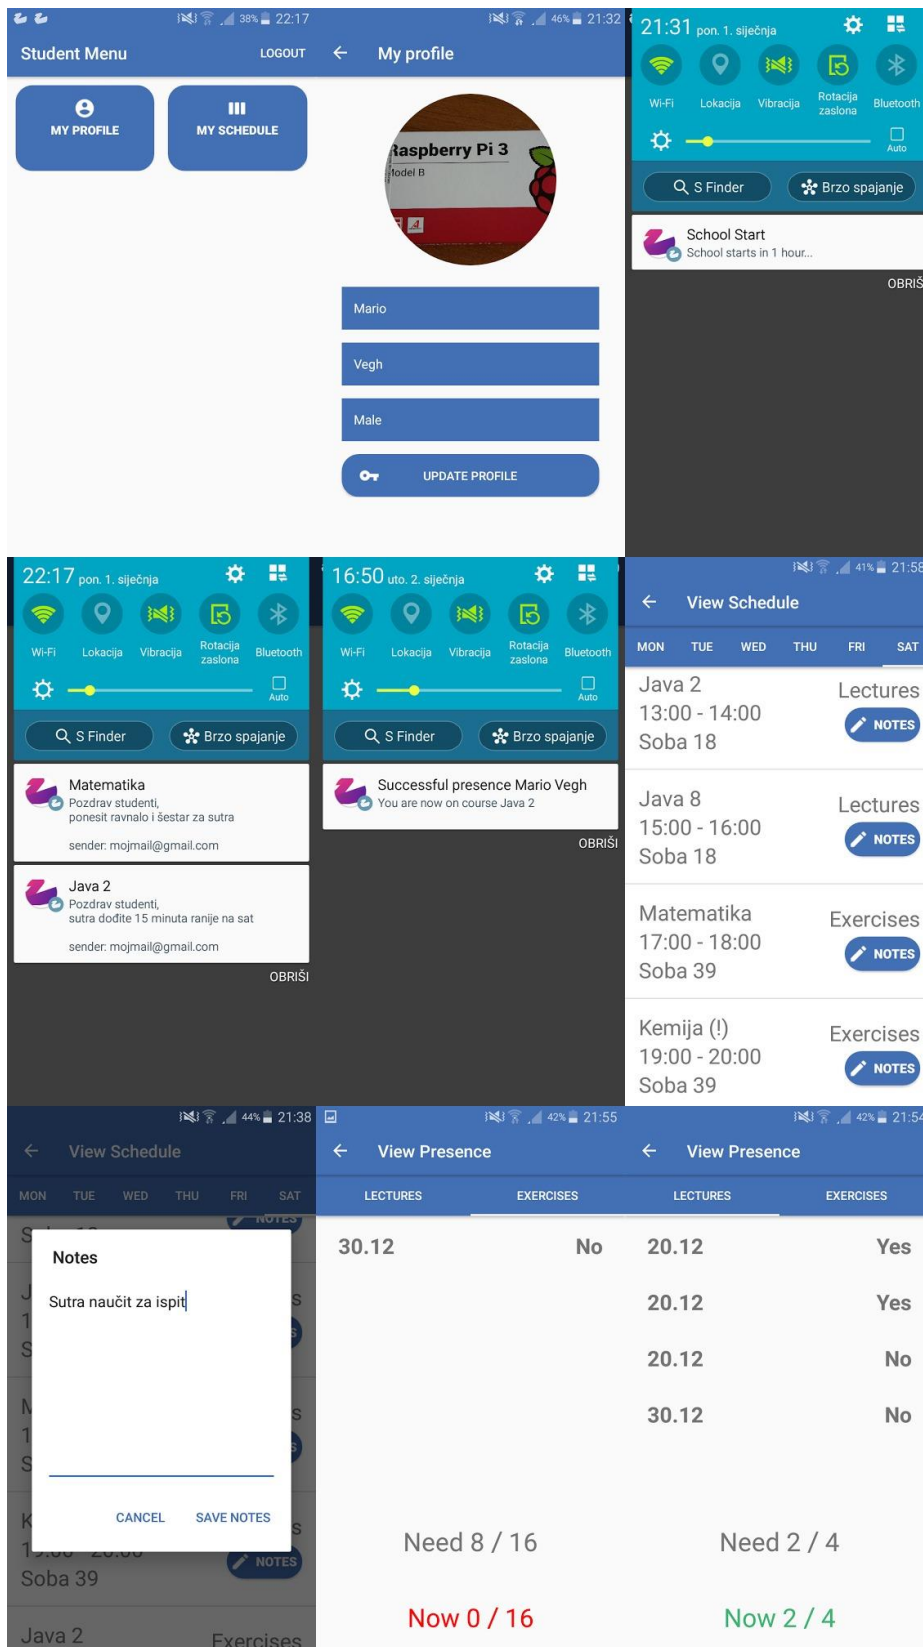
38% 22:17

Student Menu LOGOUT

MY PROFILE

MY SCHEDULE

46% 21:32

My profile

Raspberry Pi 3
Model B

Mario

Vegh

Male

UPDATE PROFILE

21:31 pon. 1. siječnja

Wi-Fi Lokacija Vibracija Rotacija zaslona Bluetooth

Auto

S Finder Brzo spajanje

School Start
School starts in 1 hour...

OBRIŠ

22:17 pon. 1. siječnja

Wi-Fi Lokacija Vibracija Rotacija zaslona Bluetooth

Auto

S Finder Brzo spajanje

Matematika
Pozdrav studenti,
ponesit ravnalo i šestar za sutra

sender: mojmail@gmail.com

Java 2
Pozdrav studenti,
sutra dođite 15 minuta ranije na sat

sender: mojmail@gmail.com

OBRIŠI

16:50 uto. 2. siječnja

Wi-Fi Lokacija Vibracija Rotacija zaslona Bluetooth

Auto

S Finder Brzo spajanje

Successful presence Mario Vegh
You are now on course Java 2

OBRIŠI

41% 21:58

View Schedule

MON TUE WED THU FRI SAT

Java 2
13:00 - 14:00
Soba 18
Lectures
NOTES

Java 8
15:00 - 16:00
Soba 18
Lectures
NOTES

Matematika
17:00 - 18:00
Soba 39
Exercises
NOTES

Kemija (!)
19:00 - 20:00
Soba 39
Exercises
NOTES

44% 21:38

View Schedule

MON TUE WED THU FRI SAT

Notes

Sutra naučit za ispit

CANCEL SAVE NOTES

Soba 39
NOTES

Java 2
Exercises

42% 21:55

View Presence

LECTURES EXERCISES

30.12 No

Need 8 / 16

Now 0 / 16

42% 21:54

View Presence

LECTURES EXERCISES

20.12 Yes

20.12 Yes

20.12 No

30.12 No

Need 2 / 4

Now 2 / 4